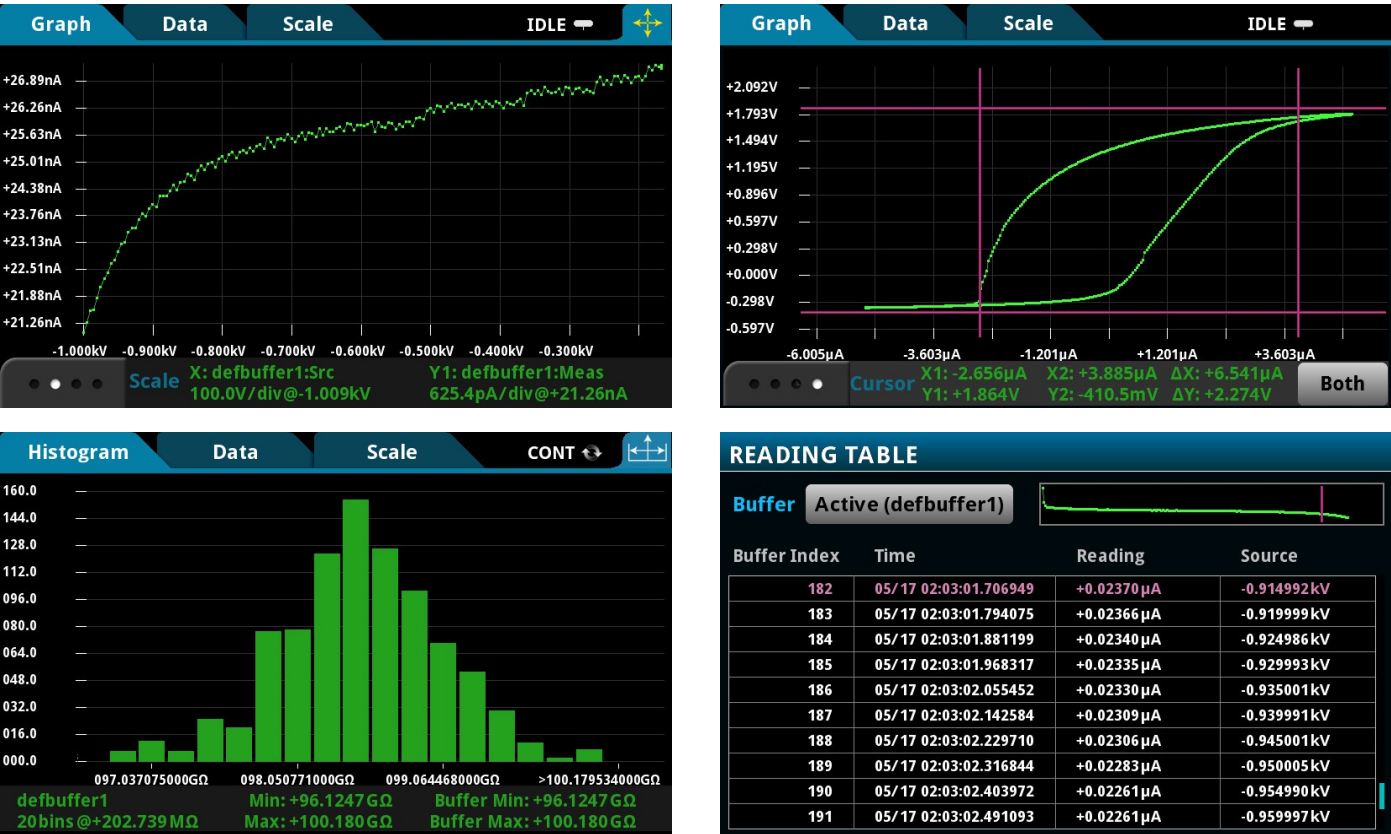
Graph | Data | Scale | IDLE

+26.89nA
+26.26nA
+25.63nA
+25.01nA
+24.38nA
+23.76nA
+23.13nA
+22.51nA
+21.88nA
+21.26nA

-1.000kV -0.900kV -0.800kV -0.700kV -0.600kV -0.500kV -0.400kV -0.300kV

Scale X: defbuffer1:Src 100.0V/div@-1.009kV Y1: defbuffer1:Meas 625.4pA/div@+21.26nA

Graph | Data | Scale | IDLE

+2.092V
+1.793V
+1.494V
+1.195V
+0.896V
+0.597V
+0.298V
+0.000V
-0.298V
-0.597V

-6.005μA -3.603μA -1.201μA +1.201μA +3.603μA

Cursor X1: -2.656μA Y1: +1.864V X2: +3.885μA Y2: -410.5mV ΔX: +6.541μA ΔY: +2.274V Both

Histogram | Data | Scale | CONT

160.0
144.0
128.0
112.0
096.0
080.0
064.0
048.0
032.0
016.0
000.0

097.037075000GΩ 098.050771000GΩ 099.064468000GΩ >100.179534000GΩ

defbuffer1 20bins @+202.739MΩ Min: +96.1247GΩ Max: +100.180GΩ Buffer Min: +96.1247GΩ Buffer Max: +100.180GΩ

READING TABLE

Buffer Active (defbuffer1)

| Buffer Index | Time | Reading | Source |
|---|---|---|---|
| 182 | 05/17 02:03:01.706949 | +0.02370μA | -0.914992kV |
| 183 | 05/17 02:03:01.794075 | +0.02366μA | -0.919999kV |
| 184 | 05/17 02:03:01.881199 | +0.02340μA | -0.924986kV |
| 185 | 05/17 02:03:01.968317 | +0.02335μA | -0.929993kV |
| 186 | 05/17 02:03:02.055452 | +0.02330μA | -0.935001kV |
| 187 | 05/17 02:03:02.142584 | +0.02309μA | -0.939991kV |
| 188 | 05/17 02:03:02.229710 | +0.02306μA | -0.945001kV |
| 189 | 05/17 02:03:02.316844 | +0.02283μA | -0.950005kV |
| 190 | 05/17 02:03:02.403972 | +0.02261μA | -0.954990kV |
| 191 | 05/17 02:03:02.491093 | +0.02261μA | -0.959997kV |